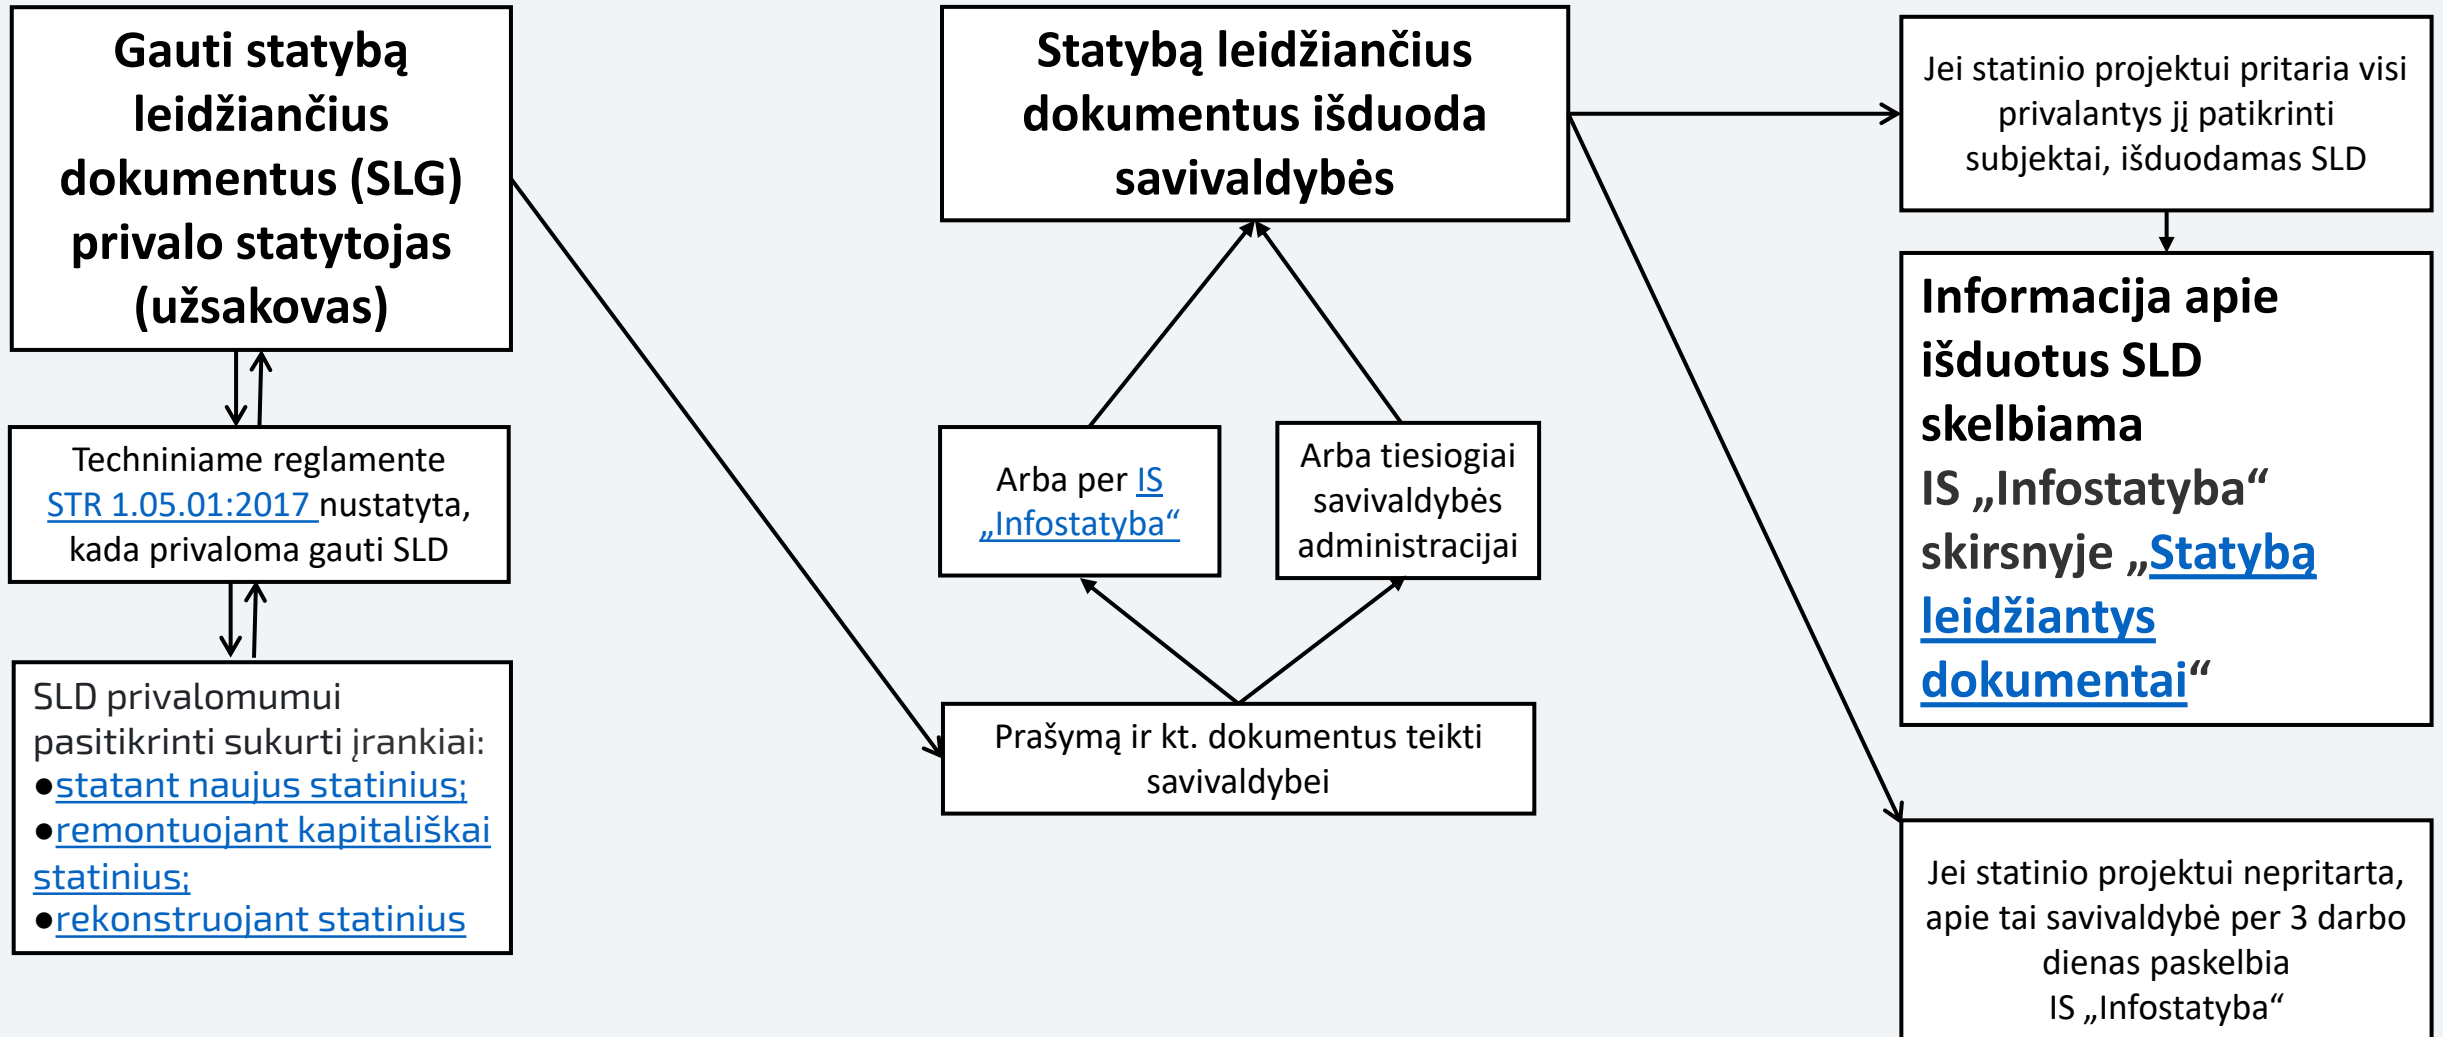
Gauti statybą leidžiančius dokumentus (SLG) privalo statytojas (užsakovas)

Techniniame reglamente STR 1.05.01:2017 nustatyta, kada privaloma gauti SLD

SLD privalomumui pasitikrinti sukurti įrankiai:
●statant naujus statinius;
●remontuojant kapitališkai statinius;
●rekonstruojant statinius

Statybą leidžiančius dokumentus išduoda savivaldybės

Arba per IS „Infostatyba“

Arba tiesiogiai savivaldybės administracijai

Prašymą ir kt. dokumentus teikti savivaldybei

Jei statinio projektui pritaria visi privalantys jį patikrinti subjektai, išduodamas SLD

Informacija apie išduotus SLD skelbiama IS „Infostatyba“ skirsnyje „Statybą leidžiantys dokumentai“

Jei statinio projektui nepritarta, apie tai savivaldybė per 3 darbo dienas paskelbia IS „Infostatyba“